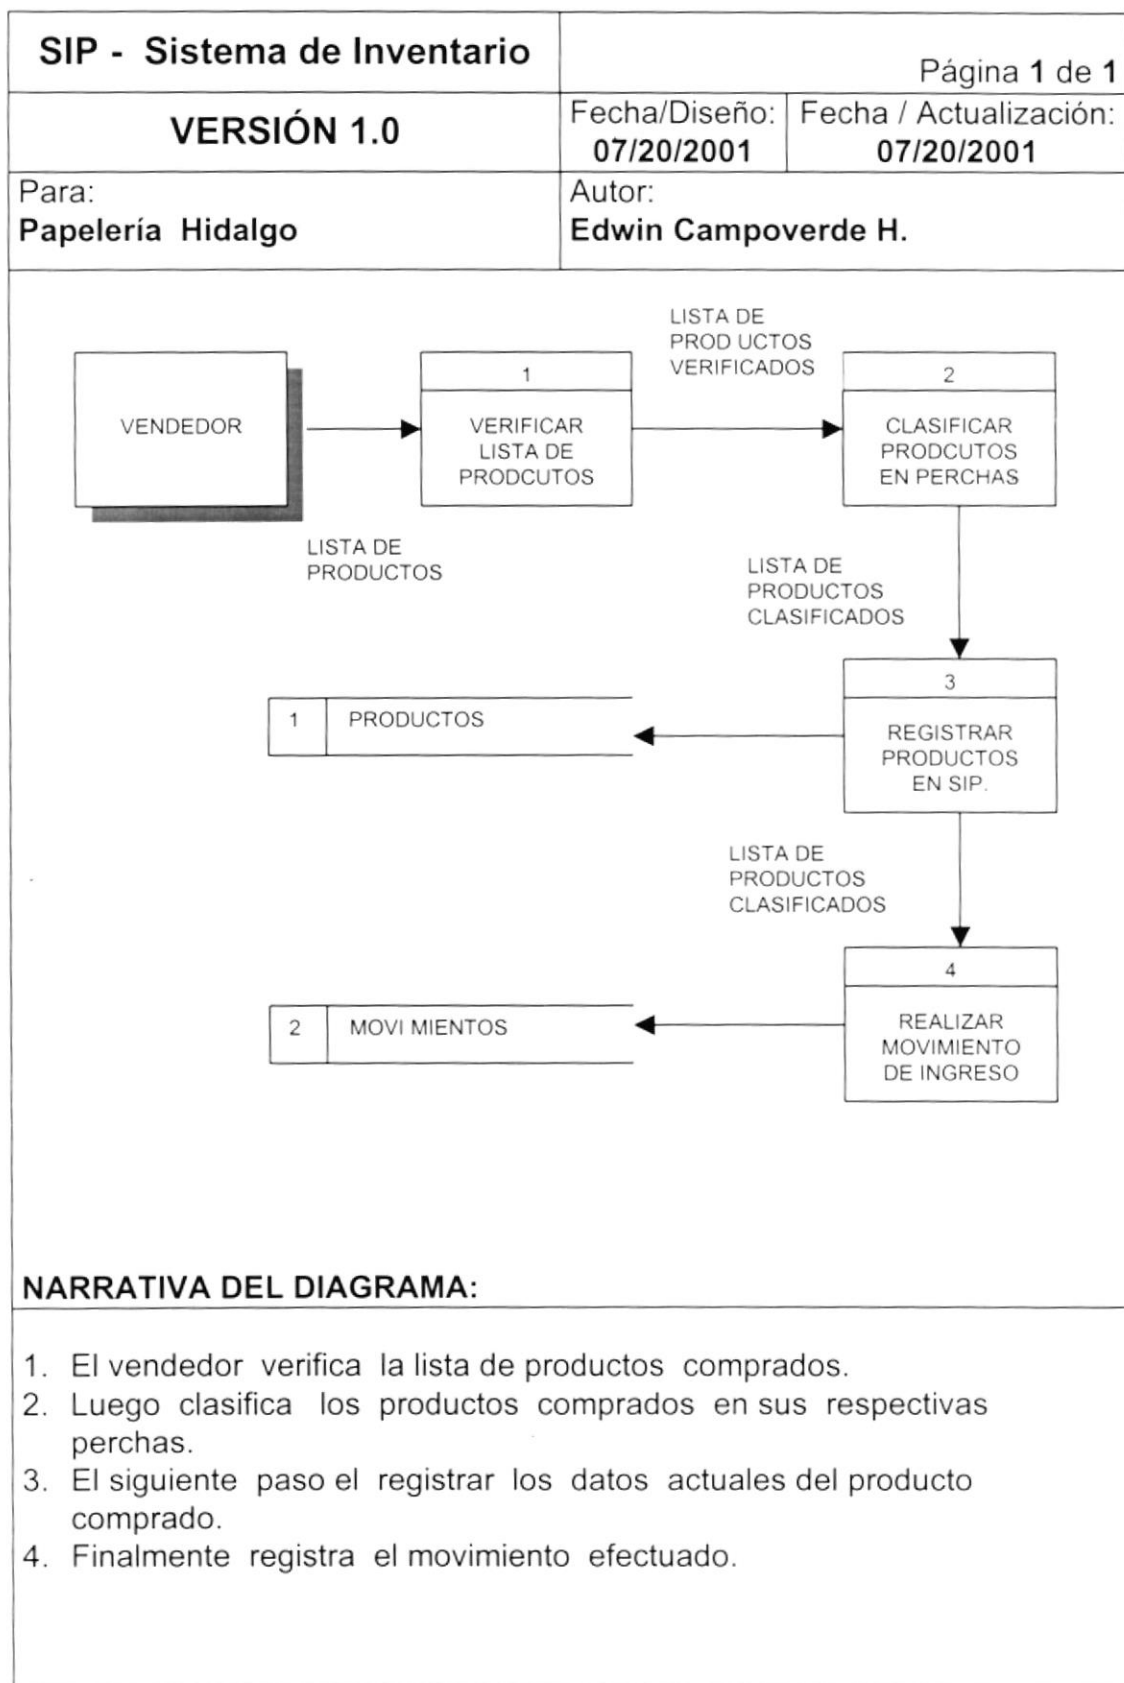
| SIP - Sistema de Inventario | Página 1 de 1 | |
|---|---|---|
| VERSIÓN 1.0 | Fecha/Diseño: 07/20/2001 | Fecha / Actualización: 07/20/2001 |
| Para: Papelería Hidalgo | Autor: Edwin Campoverde H. | |

VENDEDOR

LISTA DE PRODUCTOS

1
VERIFICAR LISTA DE PRODCUTOS

LISTA DE PROD UCTOS VERIFICADOS

2
CLASIFICAR PRODCUTOS EN PERCHAS

LISTA DE PRODUCTOS CLASIFICADOS

3
REGISTRAR PRODUCTOS EN SIP.

1 PRODUCTOS

LISTA DE PRODUCTOS CLASIFICADOS

4
REALIZAR MOVIMIENTO DE INGRESO

2 MOVI MIENTOS

NARRATIVA DEL DIAGRAMA:

1. El vendedor verifica la lista de productos comprados.
2. Luego clasifica los productos comprados en sus respectivas perchas.
3. El siguiente paso el registrar los datos actuales del producto comprado.
4. Finalmente registra el movimiento efectuado.